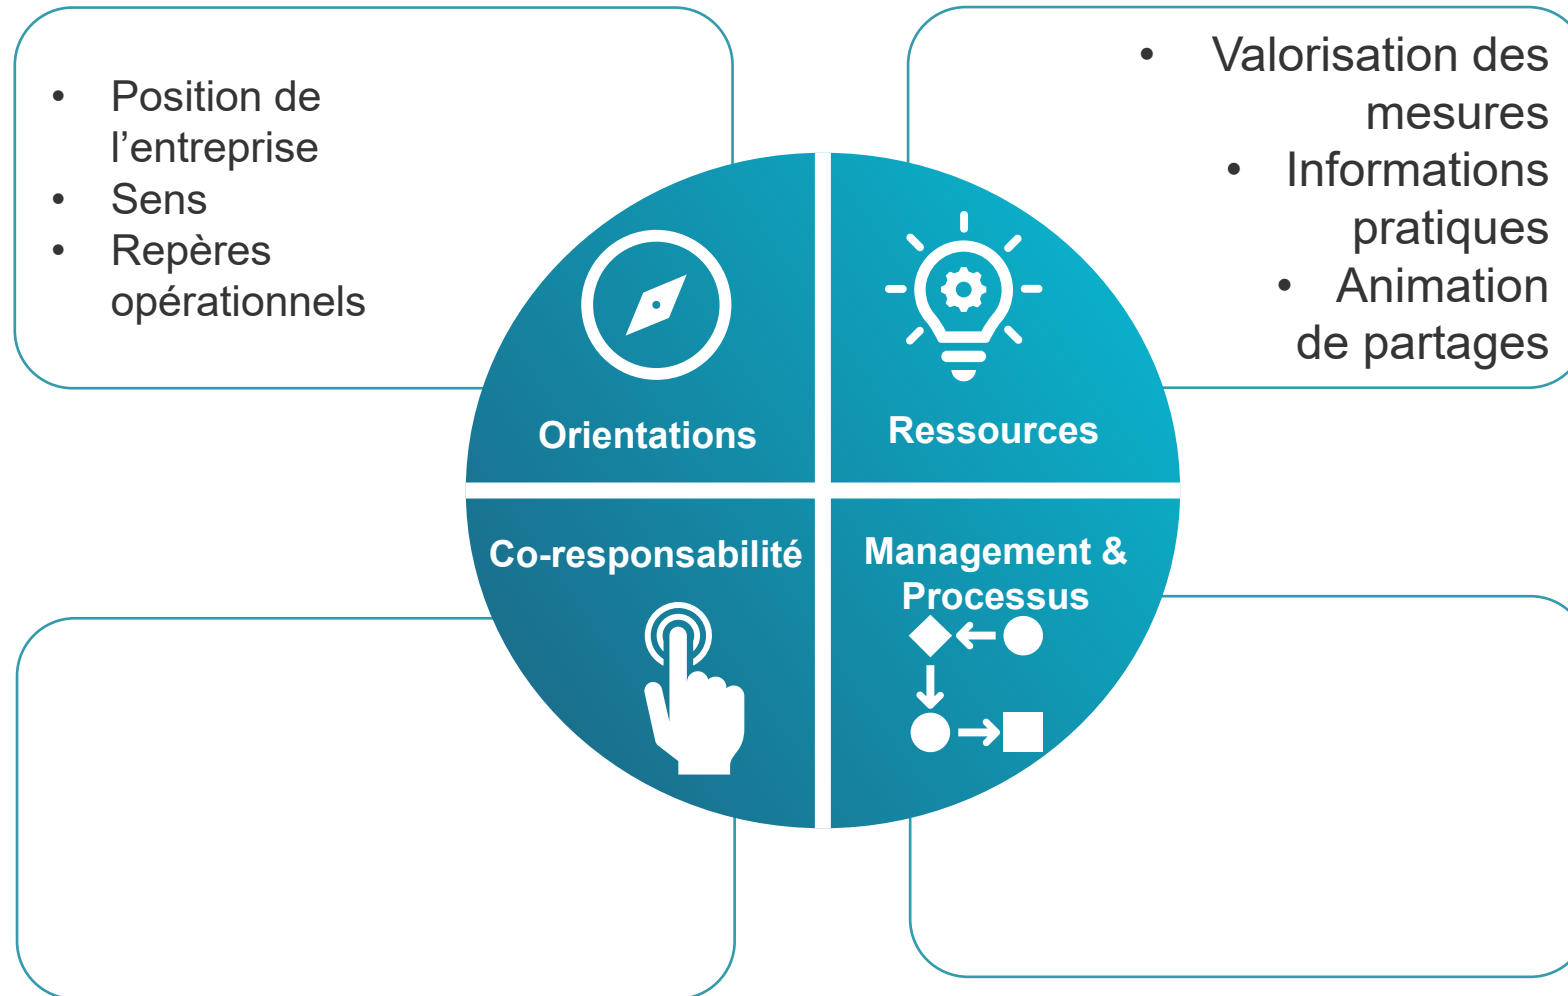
- Position de l’entreprise
- Sens
- Repères opérationnels

- Valorisation des mesures
- Informations pratiques
- Animation de partages

Orientations

Ressources

Co-responsabilité

Management & Processus